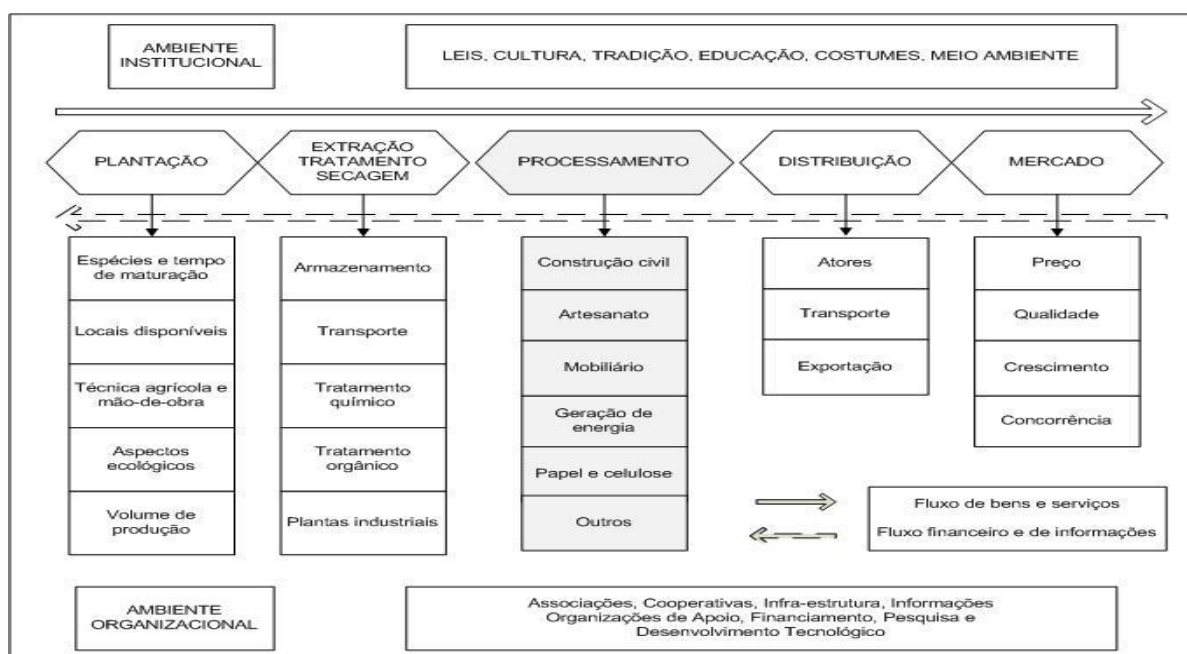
AMBIENTE INSTITUCIONAL

LEIS, CULTURA, TRADIÇÃO, EDUCAÇÃO, COSTUMES, MEIO AMBIENTE

PLANTAÇÃO

EXTRAÇÃO TRATAMENTO SECAGEM

PROCESSAMENTO

DISTRIBUIÇÃO

MERCADO

Espécies e tempo de maturação

Locais disponíveis

Técnica agrícola e mão-de-obra

Aspectos ecológicos

Volume de produção

Armazenamento

Transporte

Tratamento químico

Tratamento orgânico

Plantas industriais

Construção civil

Artesanato

Mobiliário

Geração de energia

Papel e celulose

Outros

Atores

Transporte

Exportação

Preço

Qualidade

Crescimento

Concorrência

Fluxo de bens e serviços

Fluxo financeiro e de informações

AMBIENTE ORGANIZACIONAL

Associações, Cooperativas, Infra-estrutura, Informações Organizações de Apoio, Financiamento, Pesquisa e Desenvolvimento Tecnológico